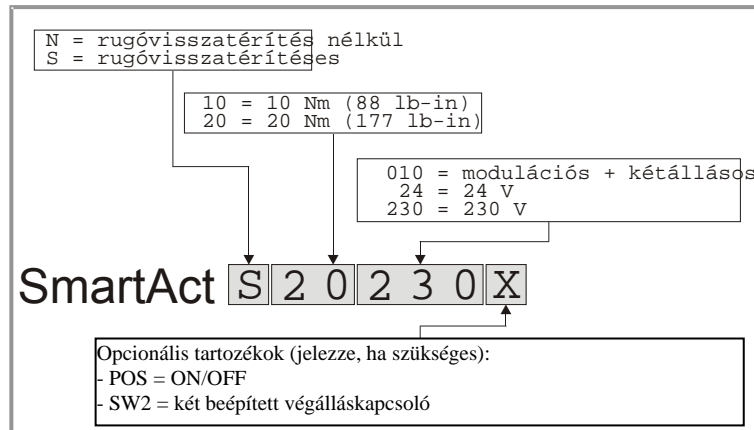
N = rugóvisszatérítés nélkül
S = rugóvisszatérítéses

10 = 10 Nm (88 lb-in)
20 = 20 Nm (177 lb-in)

010 = modulációs + kétállásos
24 = 24 V
230 = 230 V

SmartAct S 2 0 2 3 0 X

Opcionális tartozékok (jelezze, ha szükséges):
- POS = ON/OFF
- SW2 = két beépített végálláskapcsoló